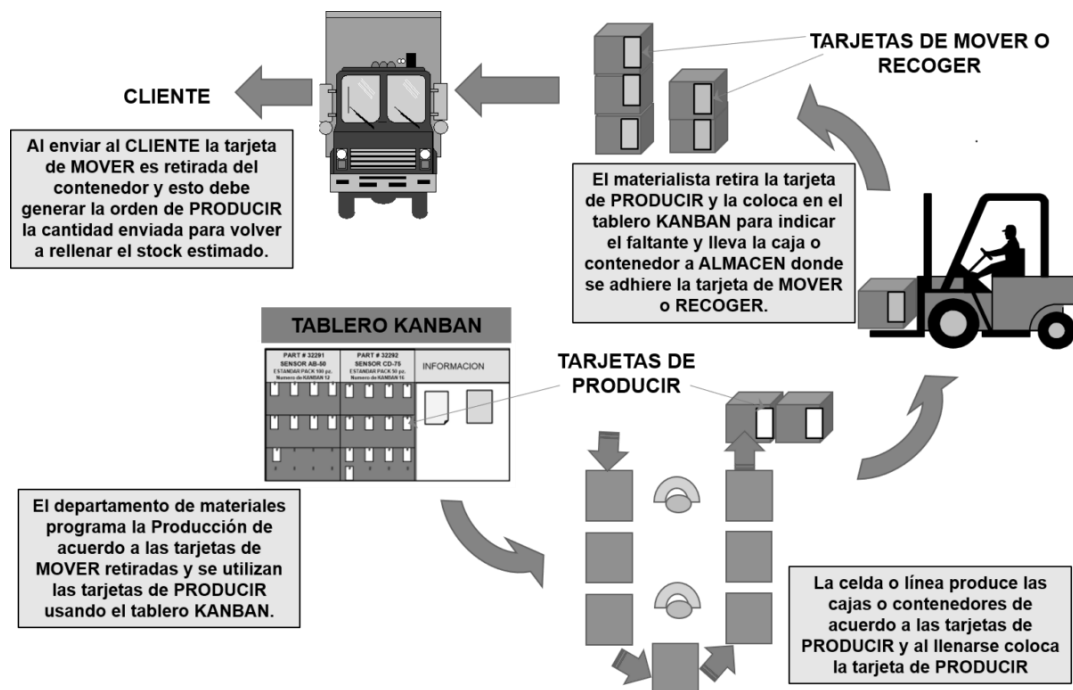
CLIENTE

Al enviar al CLIENTE la tarjeta de MOVER es retirada del contenedor y esto debe generar la orden de PRODUCIR la cantidad enviada para volver a rellenar el stock estimado.

TARJETAS DE MOVER O RECOGER

El materialista retira la tarjeta de PRODUCIR y la coloca en el tablero KANBAN para indicar el faltante y lleva la caja o contenedor a ALMACEN donde se adhiere la tarjeta de MOVER o RECOGER.

TABLERO KANBAN

| PART # 32291 SENSOR AB-80 ESTANDAR PACK 100 pz. Numero de KANBAN 12 | PART # 32292 SENSOR CD-75 ESTANDAR PACK 50 pz. Numero de KANBAN 10 | INFORMACION |
|---|---|---|

TARJETAS DE PRODUCIR

El departamento de materiales programa la Producción de acuerdo a las tarjetas de MOVER retiradas y se utilizan las tarjetas de PRODUCIR usando el tablero KANBAN.

La celda o línea produce las cajas o contenedores de acuerdo a las tarjetas de PRODUCIR y al llenarse coloca la tarjeta de PRODUCIR